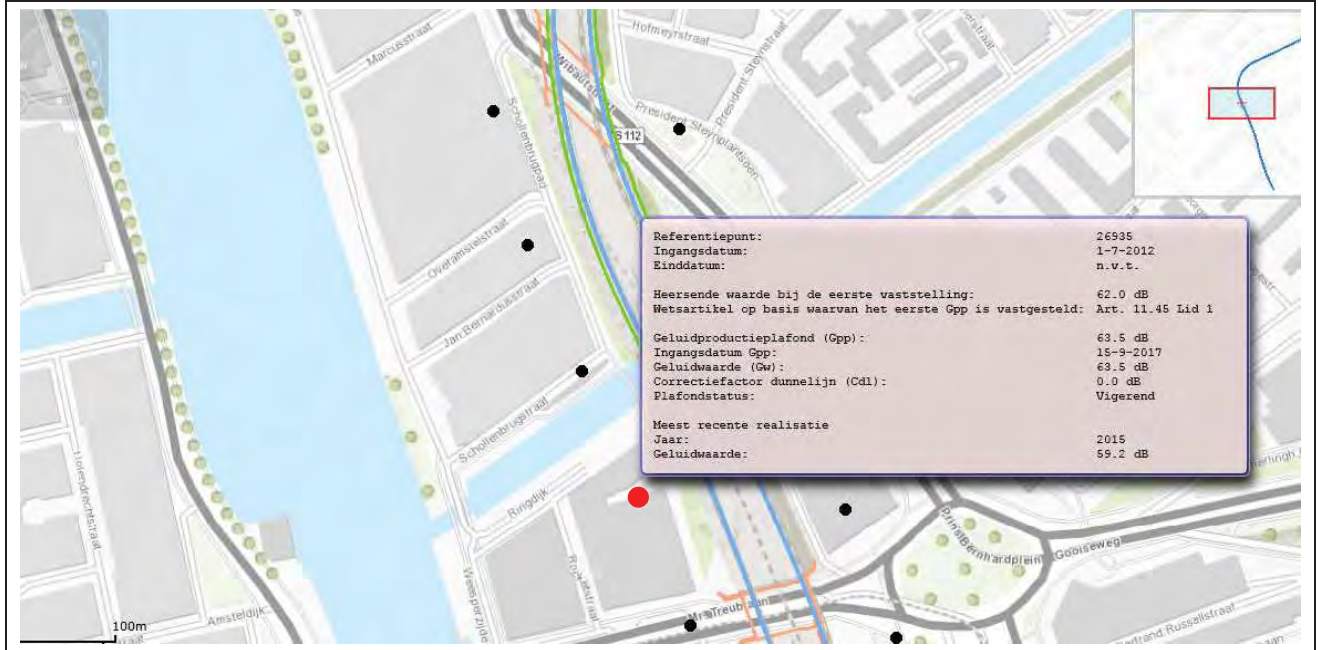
Marcusstraat

Hofmeyrstraat

President Steynstraat

Wibautstraat

President Steynplantsoen

S112

Schollenbrugpad

Overamstelstraat

Jan Bernardusstraat

Schollenbrugstraat

Ringdijk

Hogendorpstraat

Weesperzijde

Amsteldijk

Rozenburglaan

Mr. Treublaan

Prins Bernhardplein

Gooiseweg

Bertrand Russellstraat

100m

| | |
|---|---|
| Referentiepunt: | 26935 |
| Ingangsdatum: | 1-7-2012 |
| Einddatum: | n.v.t. |
| Heersende waarde bij de eerste vaststelling: | 62.0 dB |
| Wetsartikel op basis waarvan het eerste Gpp is vastgesteld: | Art. 11.45 Lid 1 |
| Geluidproductieplafond (Gpp): | 63.5 dB |
| Ingangsdatum Gpp: | 15-9-2017 |
| Geluidwaarde (Gw): | 63.5 dB |
| Correctiefactor dunnelijn (Cdl): | 0.0 dB |
| Plafondstatus: | Vigerend |
| Meest recente realisatie | |
| Jaar: | 2015 |
| Geluidwaarde: | 59.2 dB |